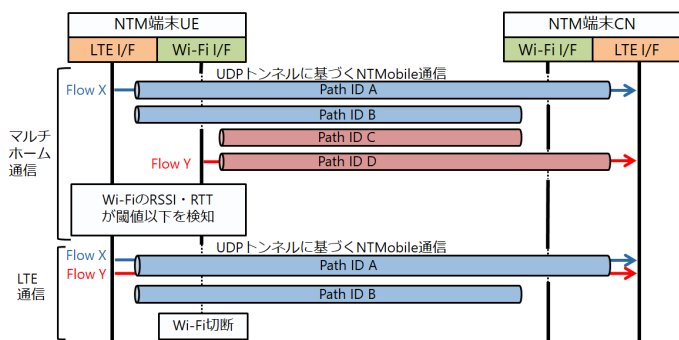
NTM端末UE

LTE I/F

Wi-Fi I/F

NTM端末CN

Wi-Fi I/F

LTE I/F

マルチホーム通信

UDPトンネルに基づくNTMobile通信

Flow X

Path ID A

Path ID B

Path ID C

Flow Y

Path ID D

Wi-FiのRSSI・RTTが閾値以下を検知

LTE通信

UDPトンネルに基づくNTMobile通信

Flow X

Flow Y

Path ID A

Path ID B

Wi-Fi切断